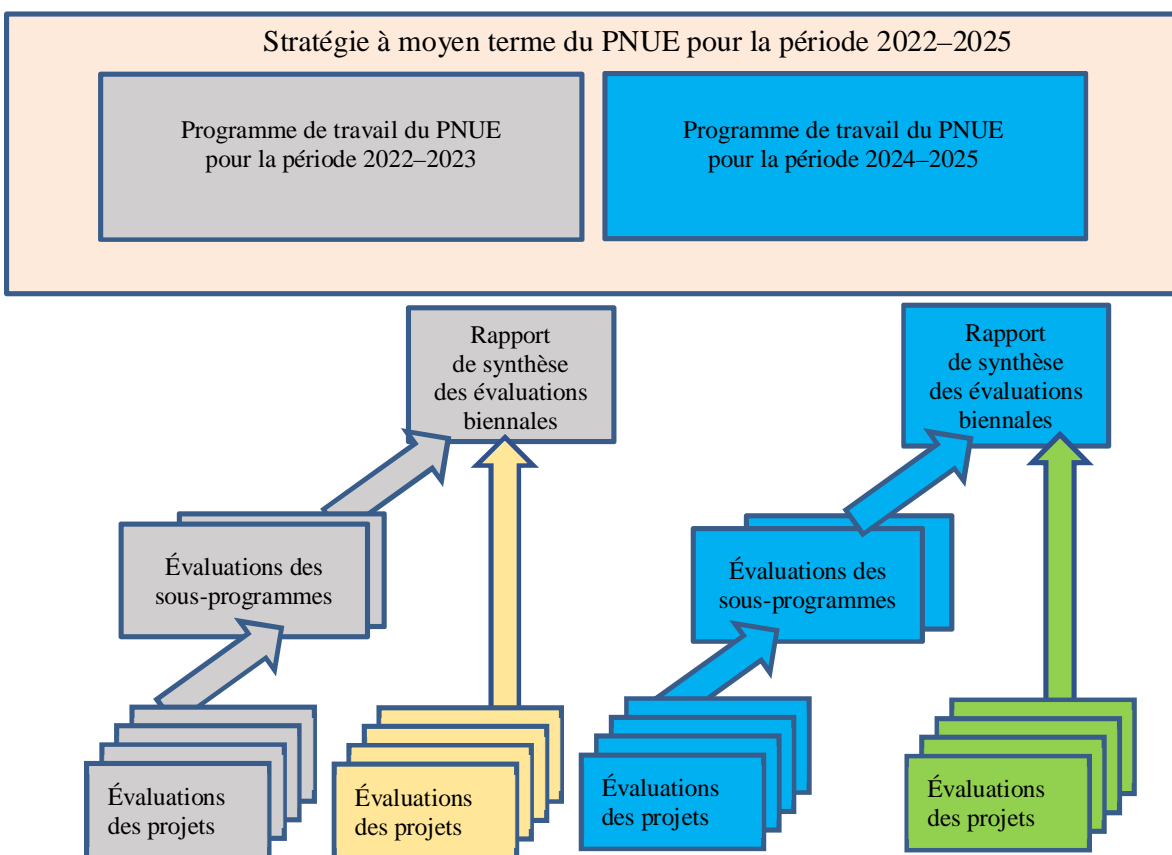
Stratégie à moyen terme du PNUE pour la période 2022–2025

Programme de travail du PNUE pour la période 2022–2023

Programme de travail du PNUE pour la période 2024–2025

Rapport de synthèse des évaluations biennales

Rapport de synthèse des évaluations biennales

Évaluations des sous-programmes

Évaluations des sous-programmes

Évaluations des projets

Évaluations des projets

Évaluations des projets

Évaluations des projets